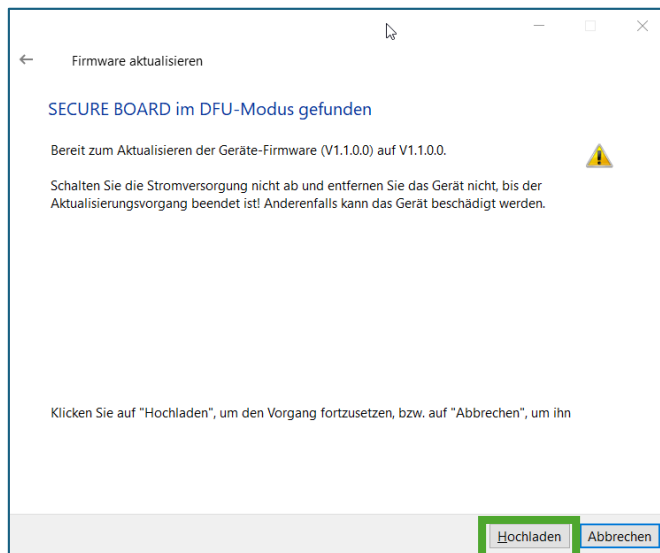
Firmware aktualisieren

SECURE BOARD im DFU-Modus gefunden

Bereit zum Aktualisieren der Geräte-Firmware (V1.1.0.0) auf V1.1.0.0.

Schalten Sie die Stromversorgung nicht ab und entfernen Sie das Gerät nicht, bis der Aktualisierungsvorgang beendet ist! Anderenfalls kann das Gerät beschädigt werden.

Klicken Sie auf "Hochladen", um den Vorgang fortzusetzen, bzw. auf "Abbrechen", um ihn

Hochladen
Abbrechen